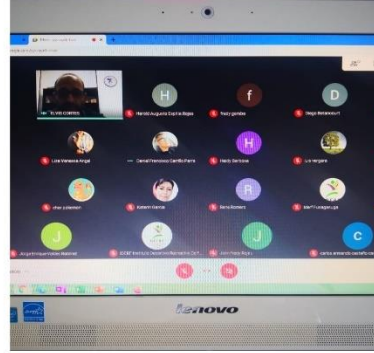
H
f
D
H
R
J
J
C
Harold Augusto Dapha Rojas
Yeizy gamboa
Diego Betancourt
Luis Vanessa Angel
Daniel Francisco Carrillo Parra
Heidy Barbosa
Liz vargas
Katerin García
Rene Romero
Angel Ecuavarrubias Maldonad
carlos armando castellanos
lenovo